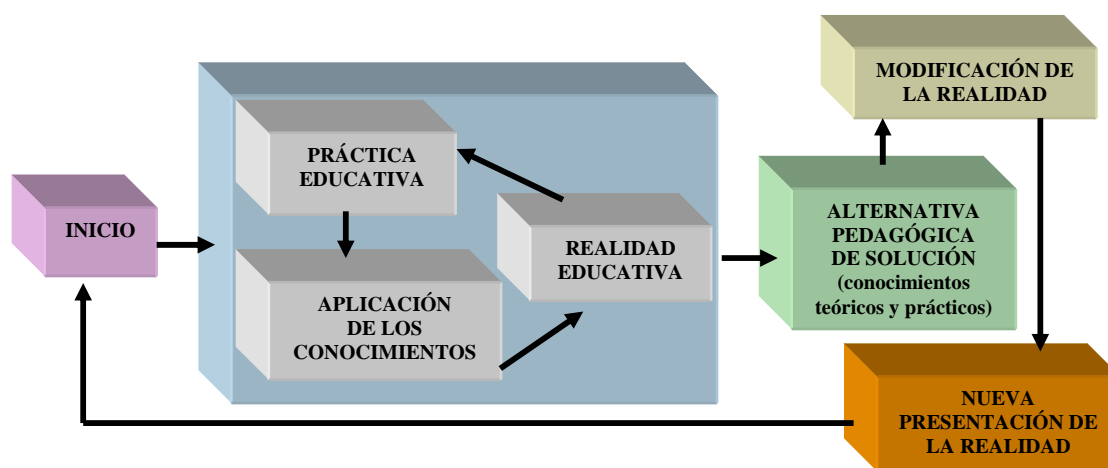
INICIO

PRÁCTICA EDUCATIVA

APLICACIÓN DE LOS CONOCIMIENTOS

REALIDAD EDUCATIVA

ALTERNATIVA PEDAGÓGICA DE SOLUCIÓN (conocimientos teóricos y prácticos)

MODIFICACIÓN DE LA REALIDAD

NUEVA PRESENTACIÓN DE LA REALIDAD